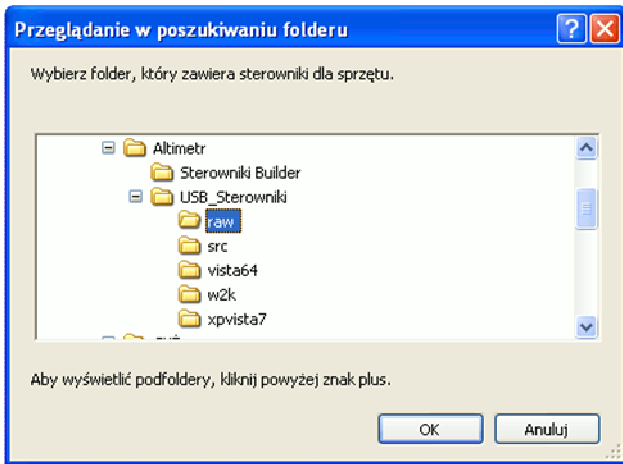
Przeglądanie w poszukiwaniu folderu

?

Wybierz folder, który zawiera sterowniki dla sprzętu.

Altimetr
Sterowniki Builder
USB_Sterowniki
raw
src
vista64
w2k
xpvista7
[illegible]

Aby wyświetlić podfoldery, kliknij powyżej znak plus.

OK
Anuluj